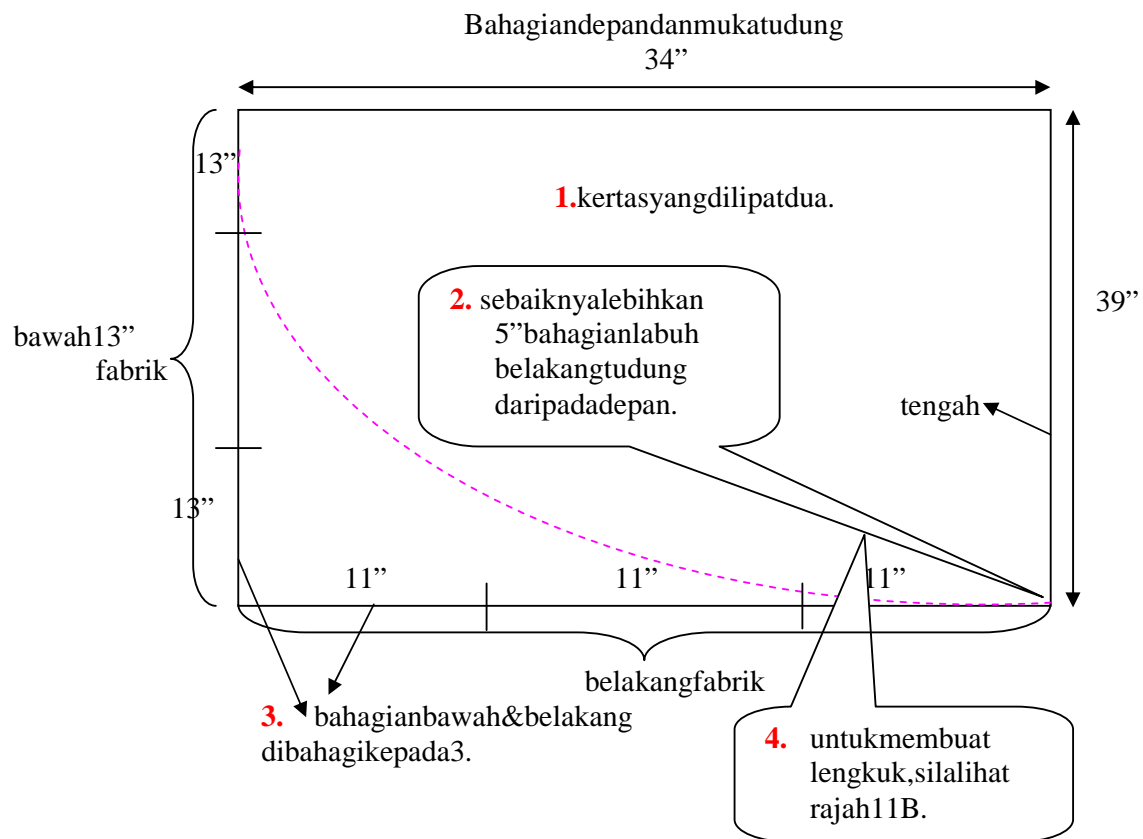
Bahagiandepandanmukatudung
34”

13”

1.kertasyangdilipatdua.

2. sebaiknyalebihkan 5”bahagianlabuh belakangtudung daripadadepan.

39”

bawah13”
fabrik

tengah

13”

11”
11”
11”

belakangfabrik

3. bahagianbawah&belakang dibahagikepada3.

4. untukmembuat lengkuk,silalihat rajah11B.